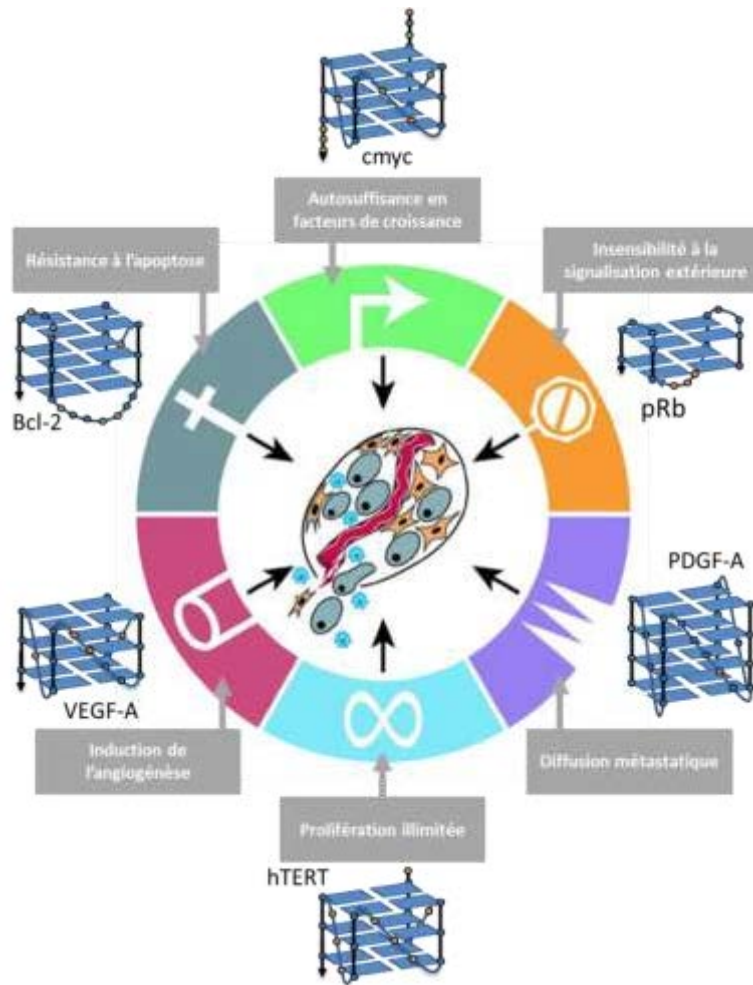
cmyc

Autosuffisance en facteurs de croissance

Résistance à l'apoptose

Insensibilité à la signalisation extérieure

Bcl-2

pRb

PDGF-A

VEGF-A

Induction de l'angiogénèse

Diffusion métastatique

Prolifération illimitée

hTERT